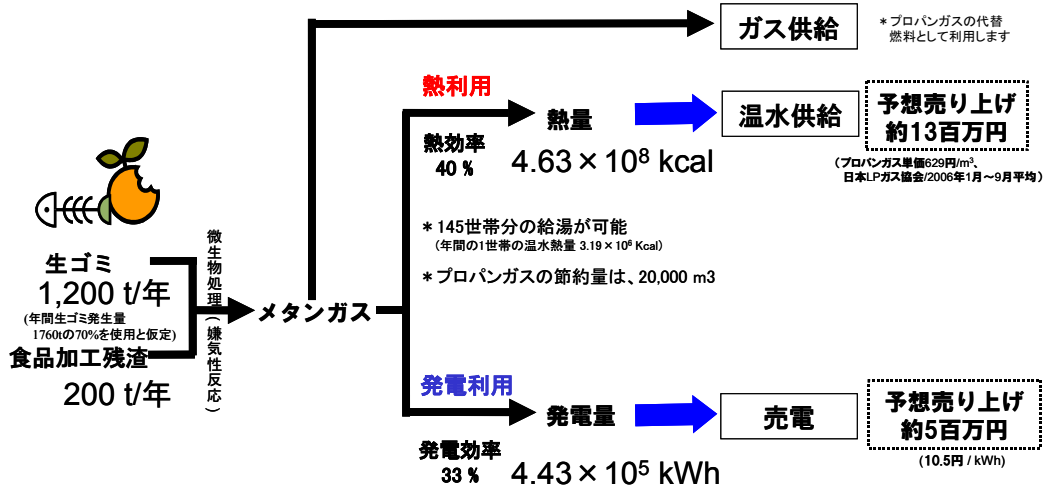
ガス供給

＊プロパンガスの代替燃料として利用します

熱利用

熱効率
40 %

熱量
$4.63 \times 10^8$ kcal

温水供給

予想売り上げ
約13百万円

（プロパンガス単価629円/m$^3$、日本LPガス協会/2006年1月～9月平均）

＊145世帯分の給湯が可能
（年間の1世帯の温水熱量 $3.19 \times 10^6$ Kcal）

＊プロパンガスの節約量は、20,000 m3

生ゴミ
1,200 t/年
(年間生ゴミ発生量 1760tの70%を使用と仮定)

食品加工残渣
200 t/年

微生物処理（嫌気性反応）

メタンガス

発電利用

発電効率
33 %

発電量
$4.43 \times 10^5$ kWh

売電

予想売り上げ
約5百万円

（10.5円 / kWh）